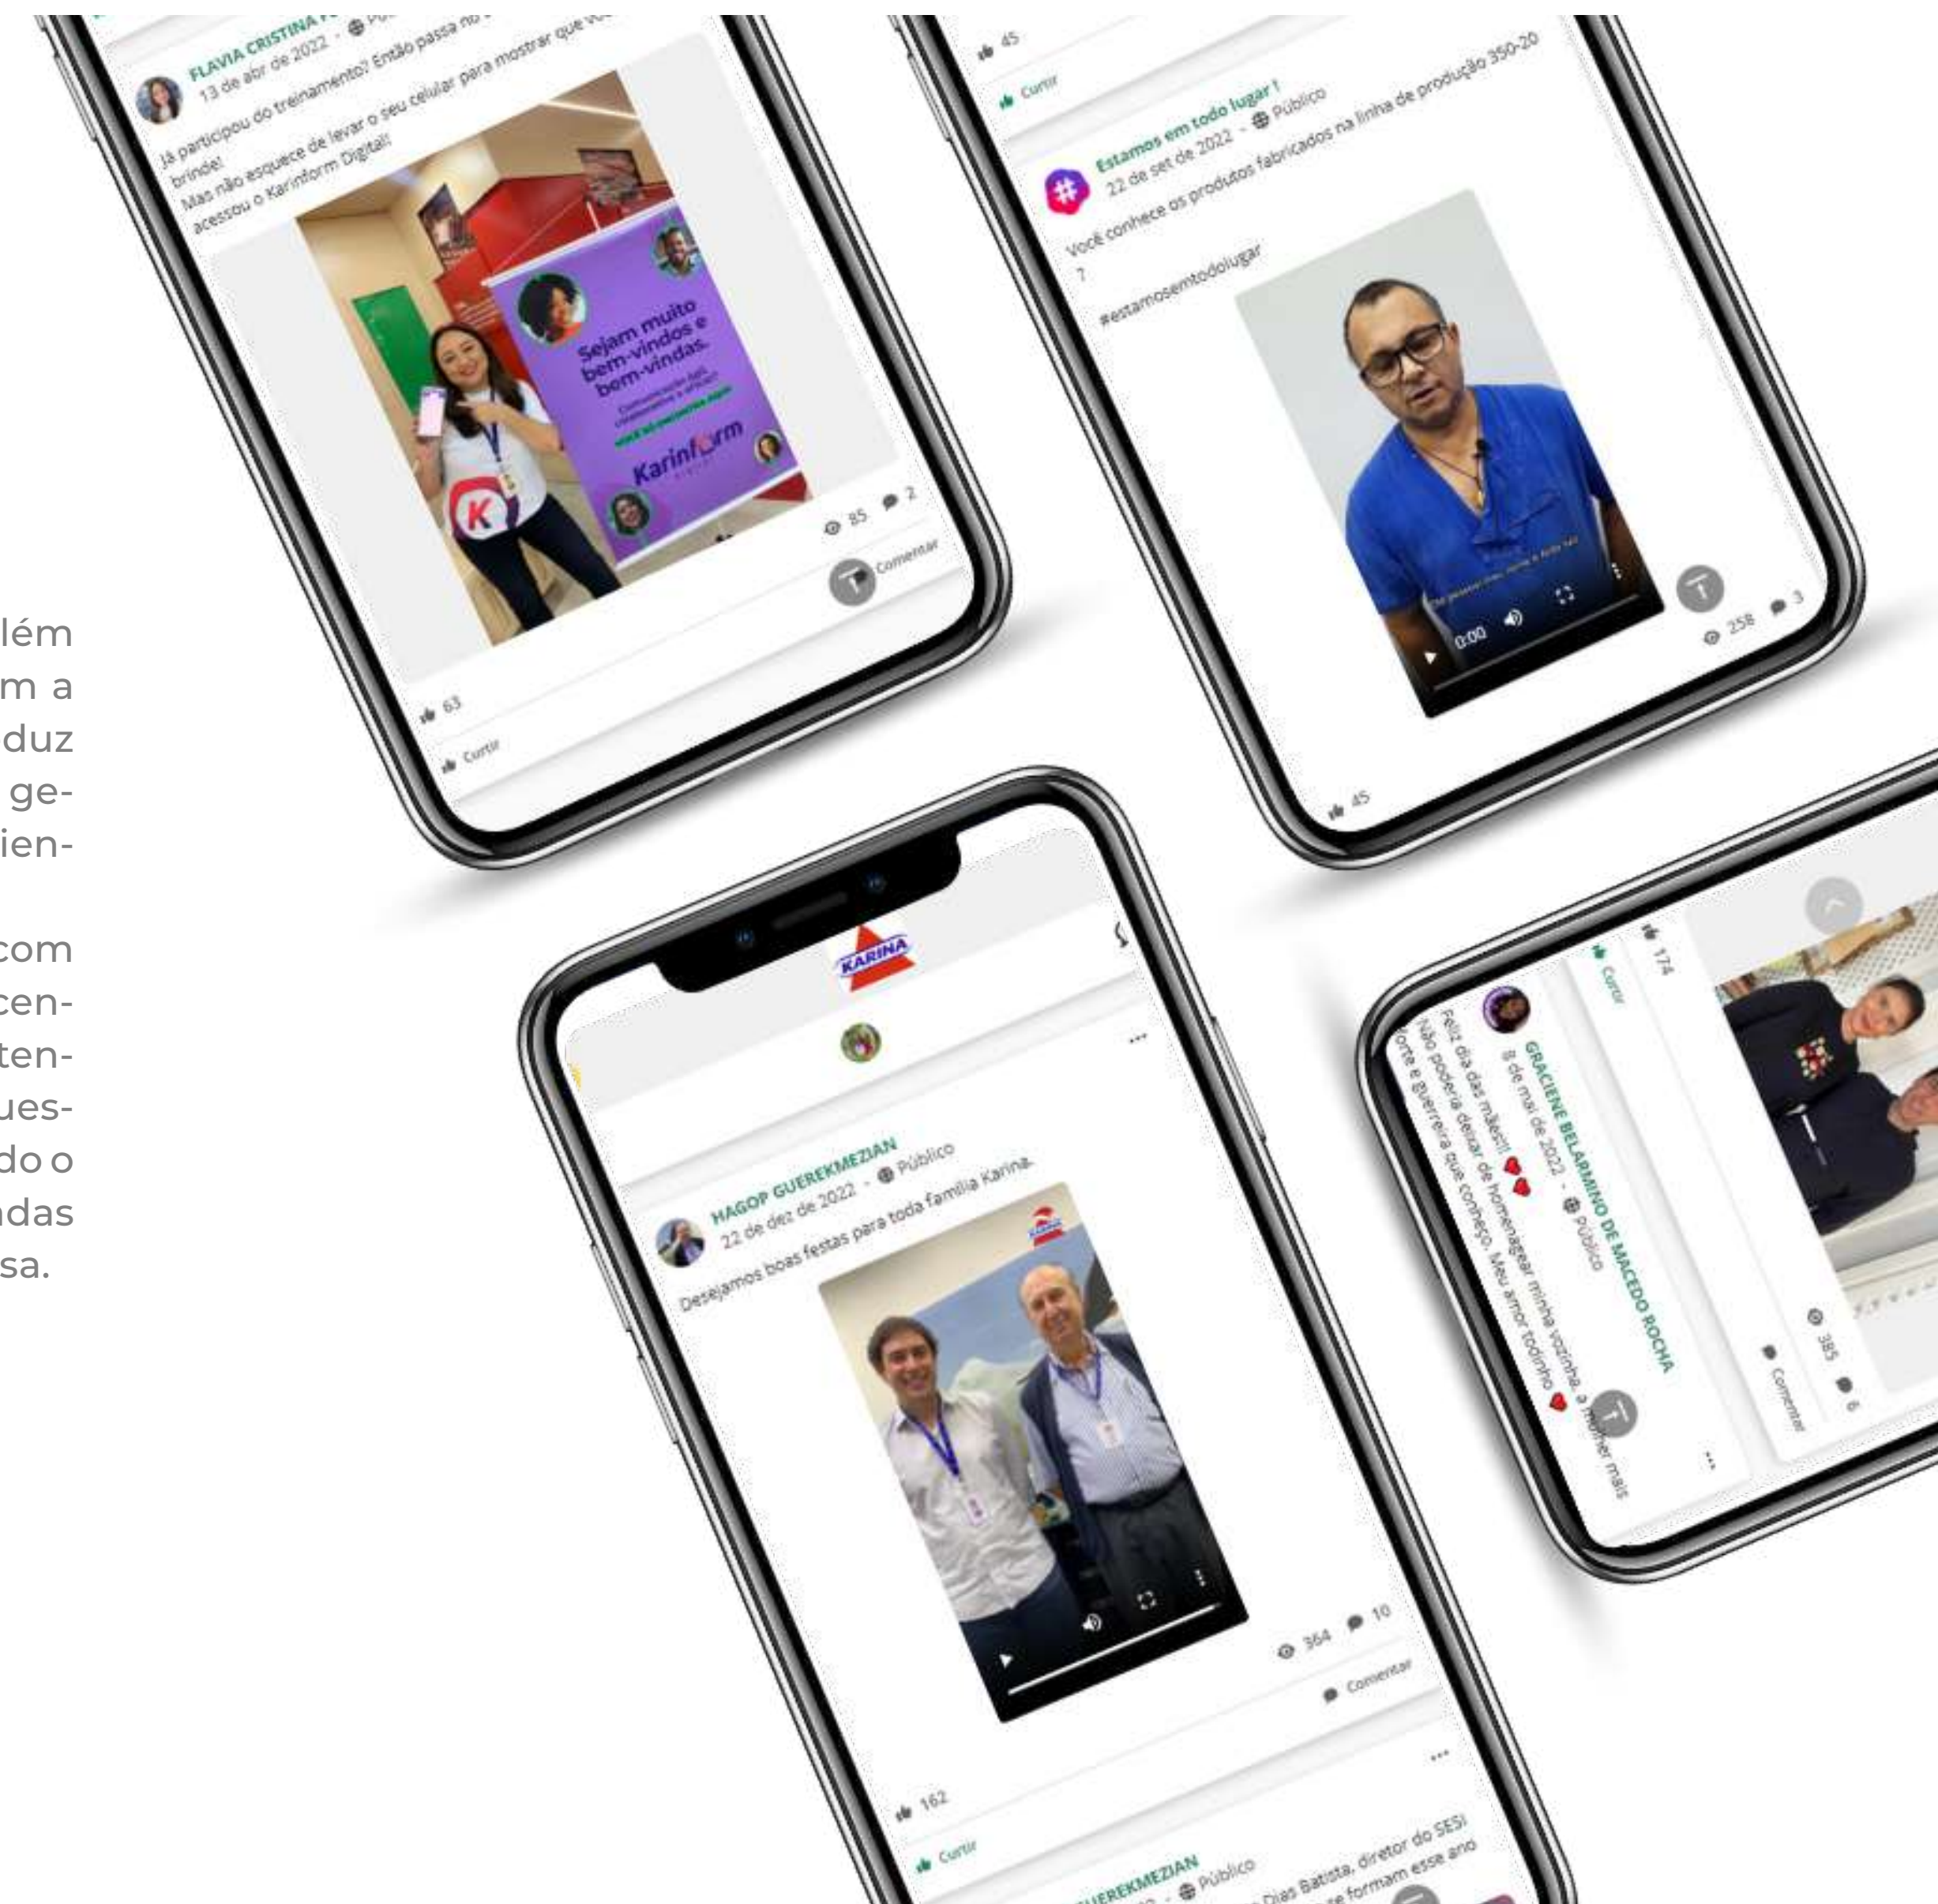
lém
m a
duz
ge-
ien-

com
cen-
ten-
ues-
do o
ndas
sa.

FLAVIA CRISTINA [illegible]
13 de abr de 2022 · Pú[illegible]
Já participou do treinamento? Então passa no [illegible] para mostrar que vo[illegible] brinde!
Mas não esquece de levar o seu celular para mostrar que você acessou o Karinform Digital!

Sejam muito bem-vindos e bem-vindas.
Karinform

85 2
Comentar
63
Curtir

45
Curtir
Estamos em todo lugar !
22 de set de 2022 · Público
Você conhece os produtos fabricados na linha de produção 350-20 7
#estamosemtodolugar
0:00
258 3
45

KARINA
HAGOP GUEREKMEZIAN
22 de dez de 2022 · Público
Desejamos boas festas para toda família Karina.
364 10
Comentar
162
Curtir
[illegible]UEREKMEZIAN
Público
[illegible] Dias Batista, diretor do SESI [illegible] formam esse ano

174
Curtir
GRACIENE BELARMINO DE MACEDO ROCHA
8 de mai de 2022 · Público
Feliz dia das mães!!! ❤❤
Não poderia deixar de homenagear minha vozinha, a mulher mais forte e guerreira que conheço. Meu amor todinho ❤
385 6
Comentar